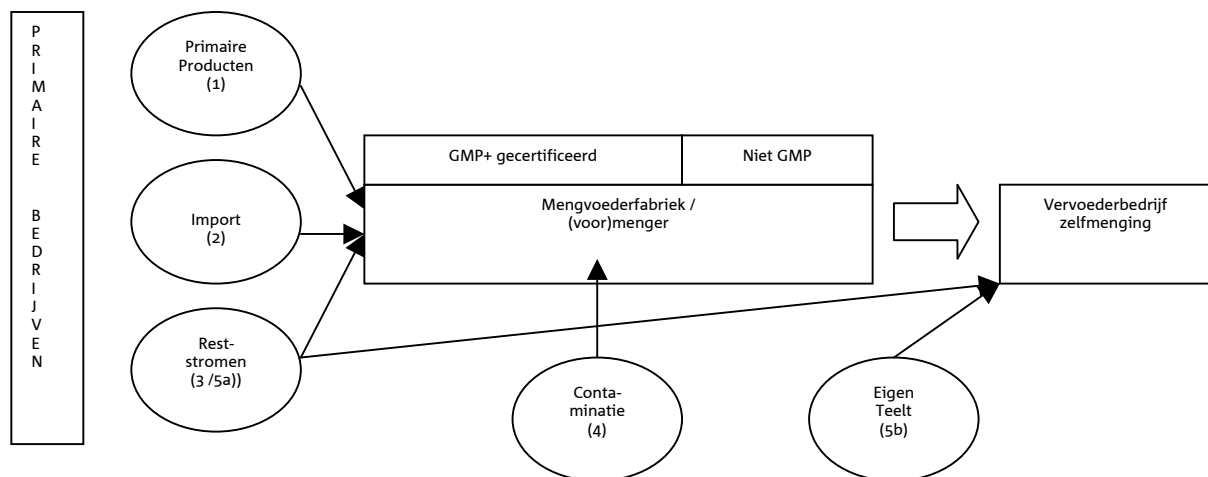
P R I M A I R E

B E D R I J V E N

Primaire Producten (1)

Import (2)

Rest-stromen (3 /5a))

GMP+ gecertificeerd

Niet GMP

Mengvoederfabriek / (voor)menger

Vervoederbedrijf zelfmenging

Conta-minatie (4)

Eigen Teelt (5b)